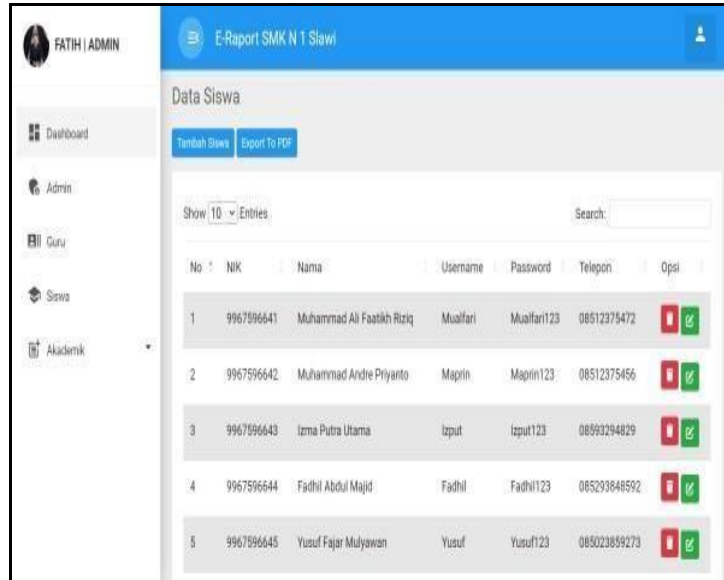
FATIH | ADMIN

Dashboard

Admin

Guru

Siswa

Akademik

E-Raport SMK N 1 Slawi

Data Siswa

Tambah Siswa | Export To PDF

Show 10 Entries

Search:

| No | NIK | Nama | Username | Password | Telepon | Opsi |
|---|---|---|---|---|---|---|
| 1 | 9967596641 | Muhammad Ali Faatikh Riziq | Mualfari | Mualfari123 | 08512375472 | |
| 2 | 9967596642 | Muhammad Andre Priyanto | Maprin | Maprin123 | 08512375456 | |
| 3 | 9967596643 | Izma Putra Utama | Izput | Izput123 | 08593294829 | |
| 4 | 9967596644 | Fadhil Abdul Majid | Fadhil | Fadhil123 | 085293848592 | |
| 5 | 9967596645 | Yusuf Fajar Mulyawan | Yusuf | Yusuf123 | 085023859273 | |